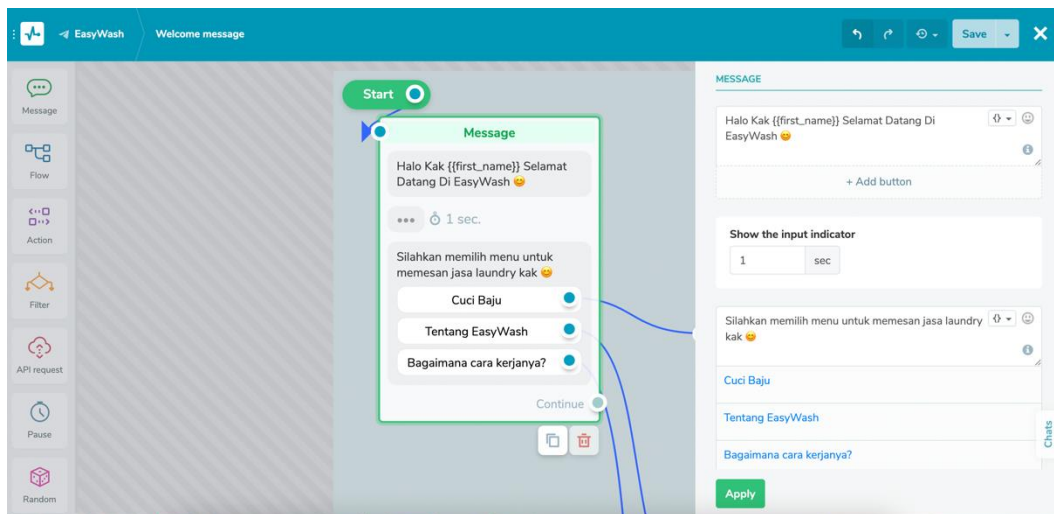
EasyWash
Welcome message
Save

Message
Flow
Action
Filter
API request
Pause
Random

Start

Message

Halo Kak {{first_name}} Selamat Datang Di EasyWash 😊

1 sec.

Silahkan memilih menu untuk memesan jasa laundry kak 😊

Cuci Baju

Tentang EasyWash

Bagaimana cara kerjanya?

Continue

MESSAGE

Halo Kak {{first_name}} Selamat Datang Di EasyWash 😊

+ Add button

Show the input indicator

1
sec

Silahkan memilih menu untuk memesan jasa laundry kak 😊

Cuci Baju

Tentang EasyWash

Bagaimana cara kerjanya?

Chats

Apply